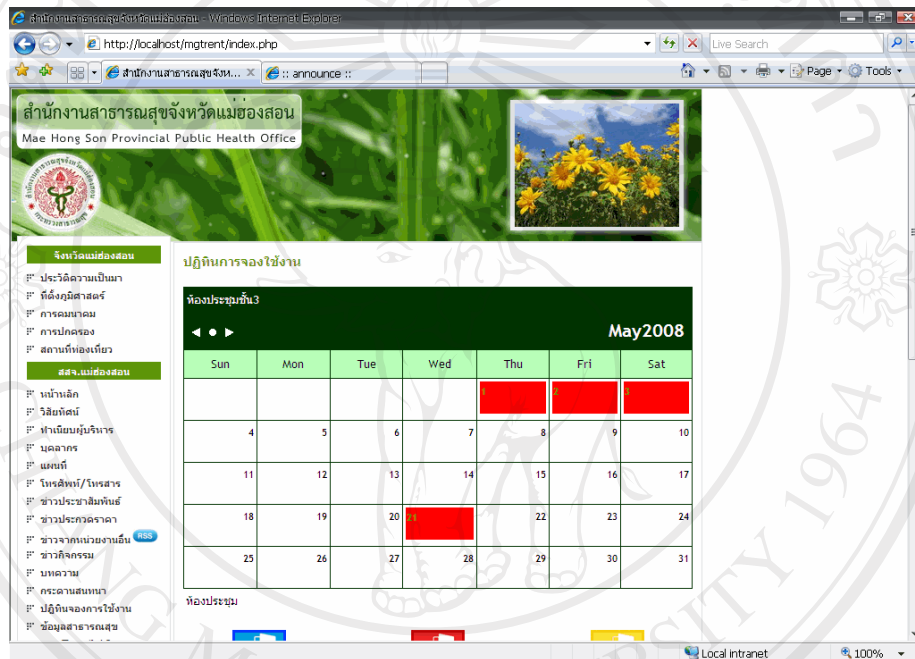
สำนักงานสาธารณสุขจังหวัดแม่ฮ่องสอน - Windows Internet Explorer

http://localhost/mgtrent/index.php

Live Search

สำนักงานสาธารณสุขจังห... ×  :: announce ::

Page · Tools ·

สำนักงานสาธารณสุขจังหวัดแม่ฮ่องสอน
Mae Hong Son Provincial Public Health Office

จังหวัดแม่ฮ่องสอน
ประวัติความเป็นมา
ที่ตั้งภูมิศาสตร์
การคมนาคม
การปกครอง
สถานที่ท่องเที่ยว

สสจ.แม่ฮ่องสอน
หน้าหลัก
วิสัยทัศน์
ทำเนียบผู้บริหาร
บุคลากร
แผนที่
โทรศัพท์/โทรสาร
ข่าวประชาสัมพันธ์
ข่าวประกวดราคา
ข่าวจากหน่วยงานอื่น RSS
ข่าวกิจกรรม
บทความ
กระดานสนทนา
ปฏิทินจองการใช้งาน
ข้อมูลสาธารณสุข

ปฏิทินการจองใช้งาน

ห้องประชุมชั้น3

◄ ● ►

May2008

| Sun | Mon | Tue | Wed | Thu | Fri | Sat |
|---|---|---|---|---|---|---|
| | | | | 1 | 2 | 3 |
| 4 | 5 | 6 | 7 | 8 | 9 | 10 |
| 11 | 12 | 13 | 14 | 15 | 16 | 17 |
| 18 | 19 | 20 | 21 | 22 | 23 | 24 |
| 25 | 26 | 27 | 28 | 29 | 30 | 31 |

ห้องประชุม

Local intranet
100%